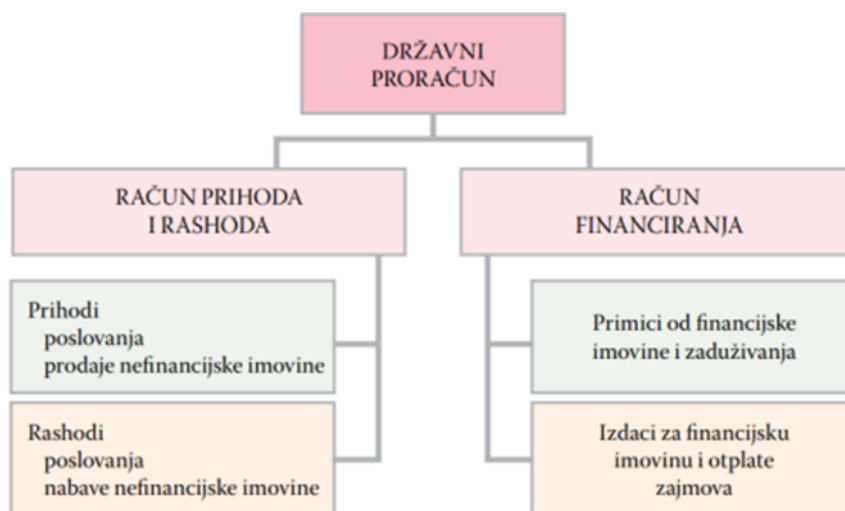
DRŽAVNI PRORAČUN

RAČUN PRIHODA I RASHODA

Prihodi
poslovanja
prodaje nefinancijske imovine

Rashodi
poslovanja
nabave nefinancijske imovine

RAČUN FINANCIRANJA

Primici od financijske imovine i zaduživanja

Izdaci za financijsku imovinu i otplate zajmova